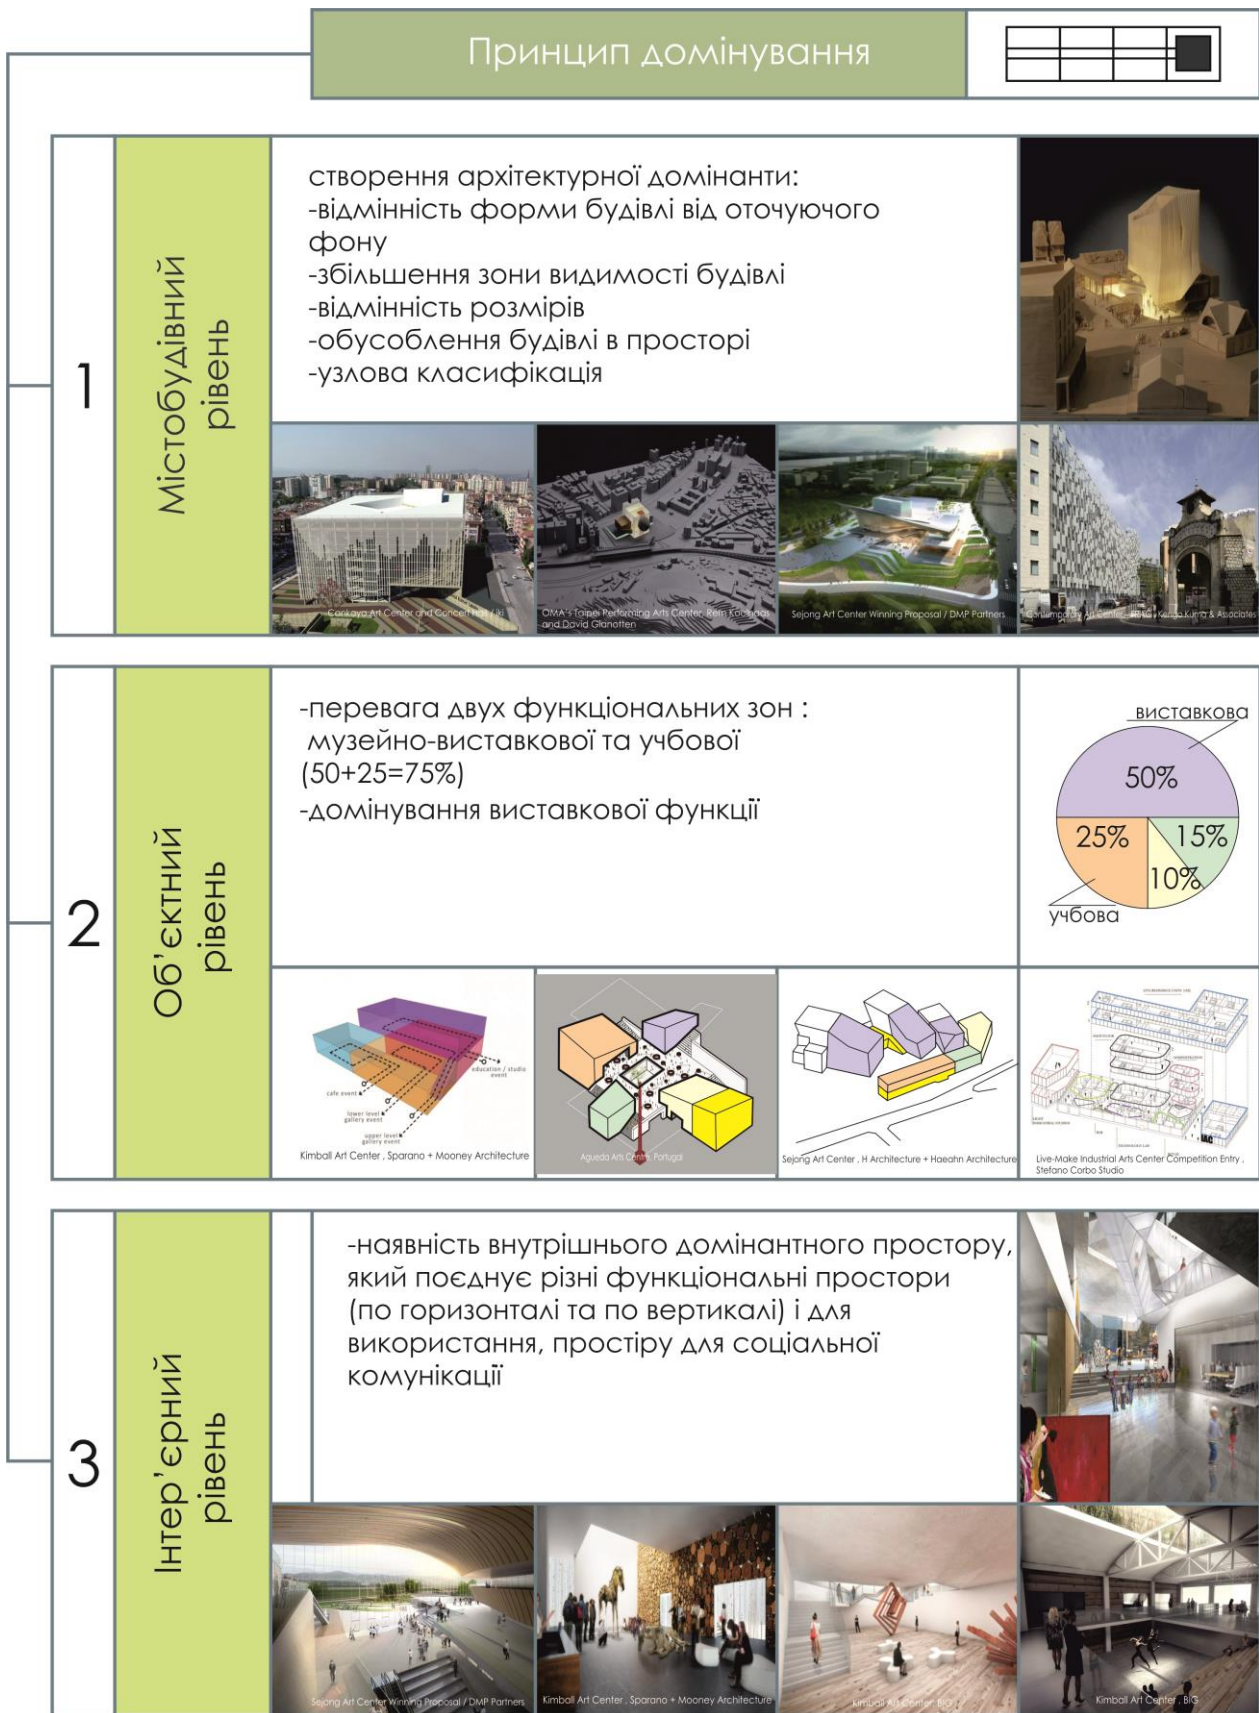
Принцип домінування

1

Містобудівний рівень

створення архітектурної домінанти:
-відмінність форми будівлі від оточуючого фону
-збільшення зони видимості будівлі
-відмінність розмірів
-обусоблення будівлі в просторі
-узлова класифікація

Cankaya Art Center and Concert Hall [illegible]

OMA's Taipei Performing Arts Center, Rem Koolhaas and David Gianotten

Sejong Art Center Winning Proposal / DMP Partners

Contemporary Art Center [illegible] Kengo Kuma & Associates

2

Об'єктний рівень

-перевага двух функціональних зон : музейно-виставкової та учбової (50+25=75%)
-домінування виставкової функції

виставкова
50%
25%
15%
10%
учбова

cafe event
lower level gallery event
upper level gallery event
education / studio event

Kimball Art Center , Sparano + Mooney Architecture

Agueda Arts Centre, Portugal

Sejong Art Center , H Architecture + Haeahn Architecture

Live-Make Industrial Arts Center Competition Entry , Stefano Corbo Studio

3

Інтер'єрний рівень

-наявність внутрішнього домінантного простору, який поєднує різні функціональні простори (по горизонталі та по вертикалі) і для використання, простіру для соціальної комунікації

Sejong Art Center Winning Proposal / DMP Partners

Kimball Art Center , Sparano + Mooney Architecture

Kimball Art Center, BIG

Kimball Art Center , BIG